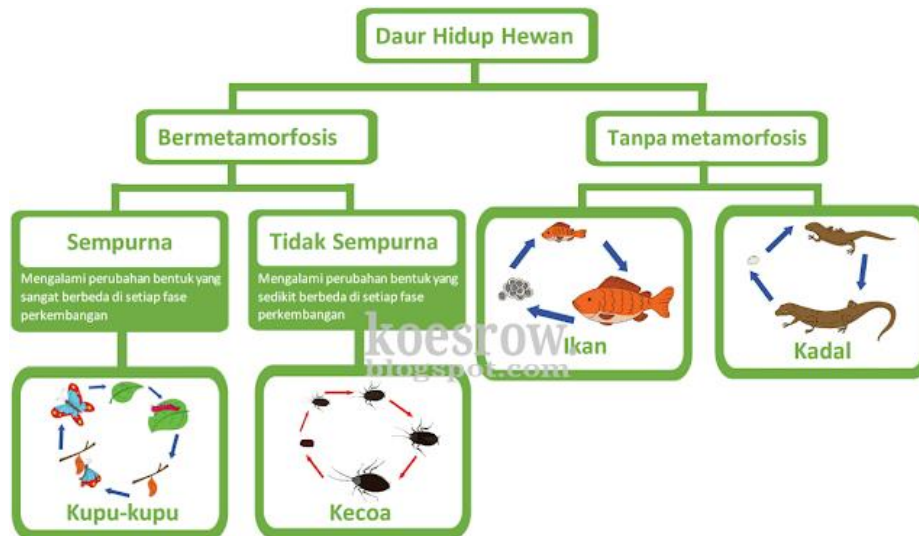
Daur Hidup Hewan

Bermetamorfosis

Tanpa metamorfosis

Sempurna

Mengalami perubahan bentuk yang sangat berbeda di setiap fase perkembangan

Tidak Sempurna

Mengalami perubahan bentuk yang sedikit berbeda di setiap fase perkembangan

Ikan

Kadal

koesrow blogspot.com

Kupu-kupu

Kecoa